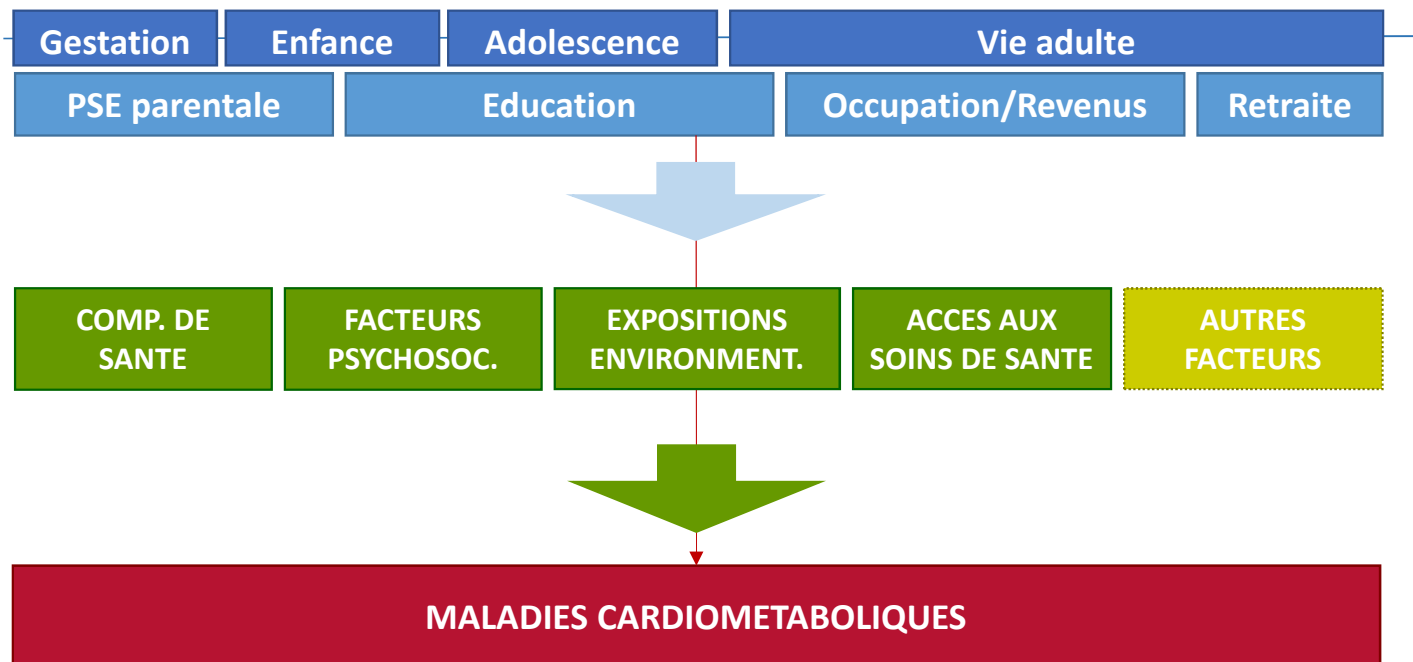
Gestation
Enfance
Adolescence
Vie adulte

PSE parentale
Education
Occupation/Revenus
Retraite

COMP. DE SANTE
FACTEURS PSYCHOSOC.
EXPOSITIONS ENVIRONMENT.
ACCES AUX SOINS DE SANTE
AUTRES FACTEURS

MALADIES CARDIOMETABOLIQUES